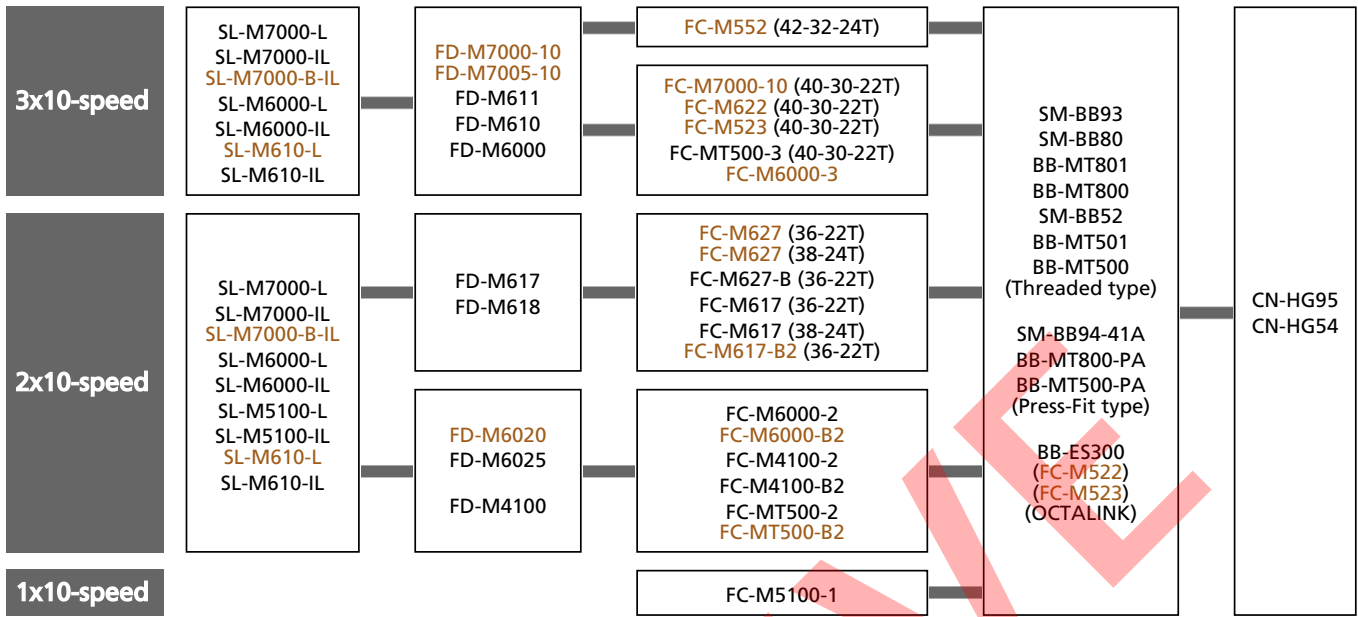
3x10-speed

SL-M7000-L
SL-M7000-IL
SL-M7000-B-IL
SL-M6000-L
SL-M6000-IL
SL-M610-L
SL-M610-IL

FD-M7000-10
FD-M7005-10
FD-M611
FD-M610
FD-M6000

FC-M552 (42-32-24T)

FC-M7000-10 (40-30-22T)
FC-M622 (40-30-22T)
FC-M523 (40-30-22T)
FC-MT500-3 (40-30-22T)
FC-M6000-3

2x10-speed

SL-M7000-L
SL-M7000-IL
SL-M7000-B-IL
SL-M6000-L
SL-M6000-IL
SL-M5100-L
SL-M5100-IL
SL-M610-L
SL-M610-IL

FD-M617
FD-M618

FC-M627 (36-22T)
FC-M627 (38-24T)
FC-M627-B (36-22T)
FC-M617 (36-22T)
FC-M617 (38-24T)
FC-M617-B2 (36-22T)

FD-M6020
FD-M6025

FD-M4100

FC-M6000-2
FC-M6000-B2
FC-M4100-2
FC-M4100-B2
FC-MT500-2
FC-MT500-B2

1x10-speed

FC-M5100-1

SM-BB93
SM-BB80
BB-MT801
BB-MT800
SM-BB52
BB-MT501
BB-MT500
(Threaded type)

SM-BB94-41A
BB-MT800-PA
BB-MT500-PA
(Press-Fit type)

BB-ES300
(FC-M522)
(FC-M523)
(OCTALINK)

CN-HG95
CN-HG54